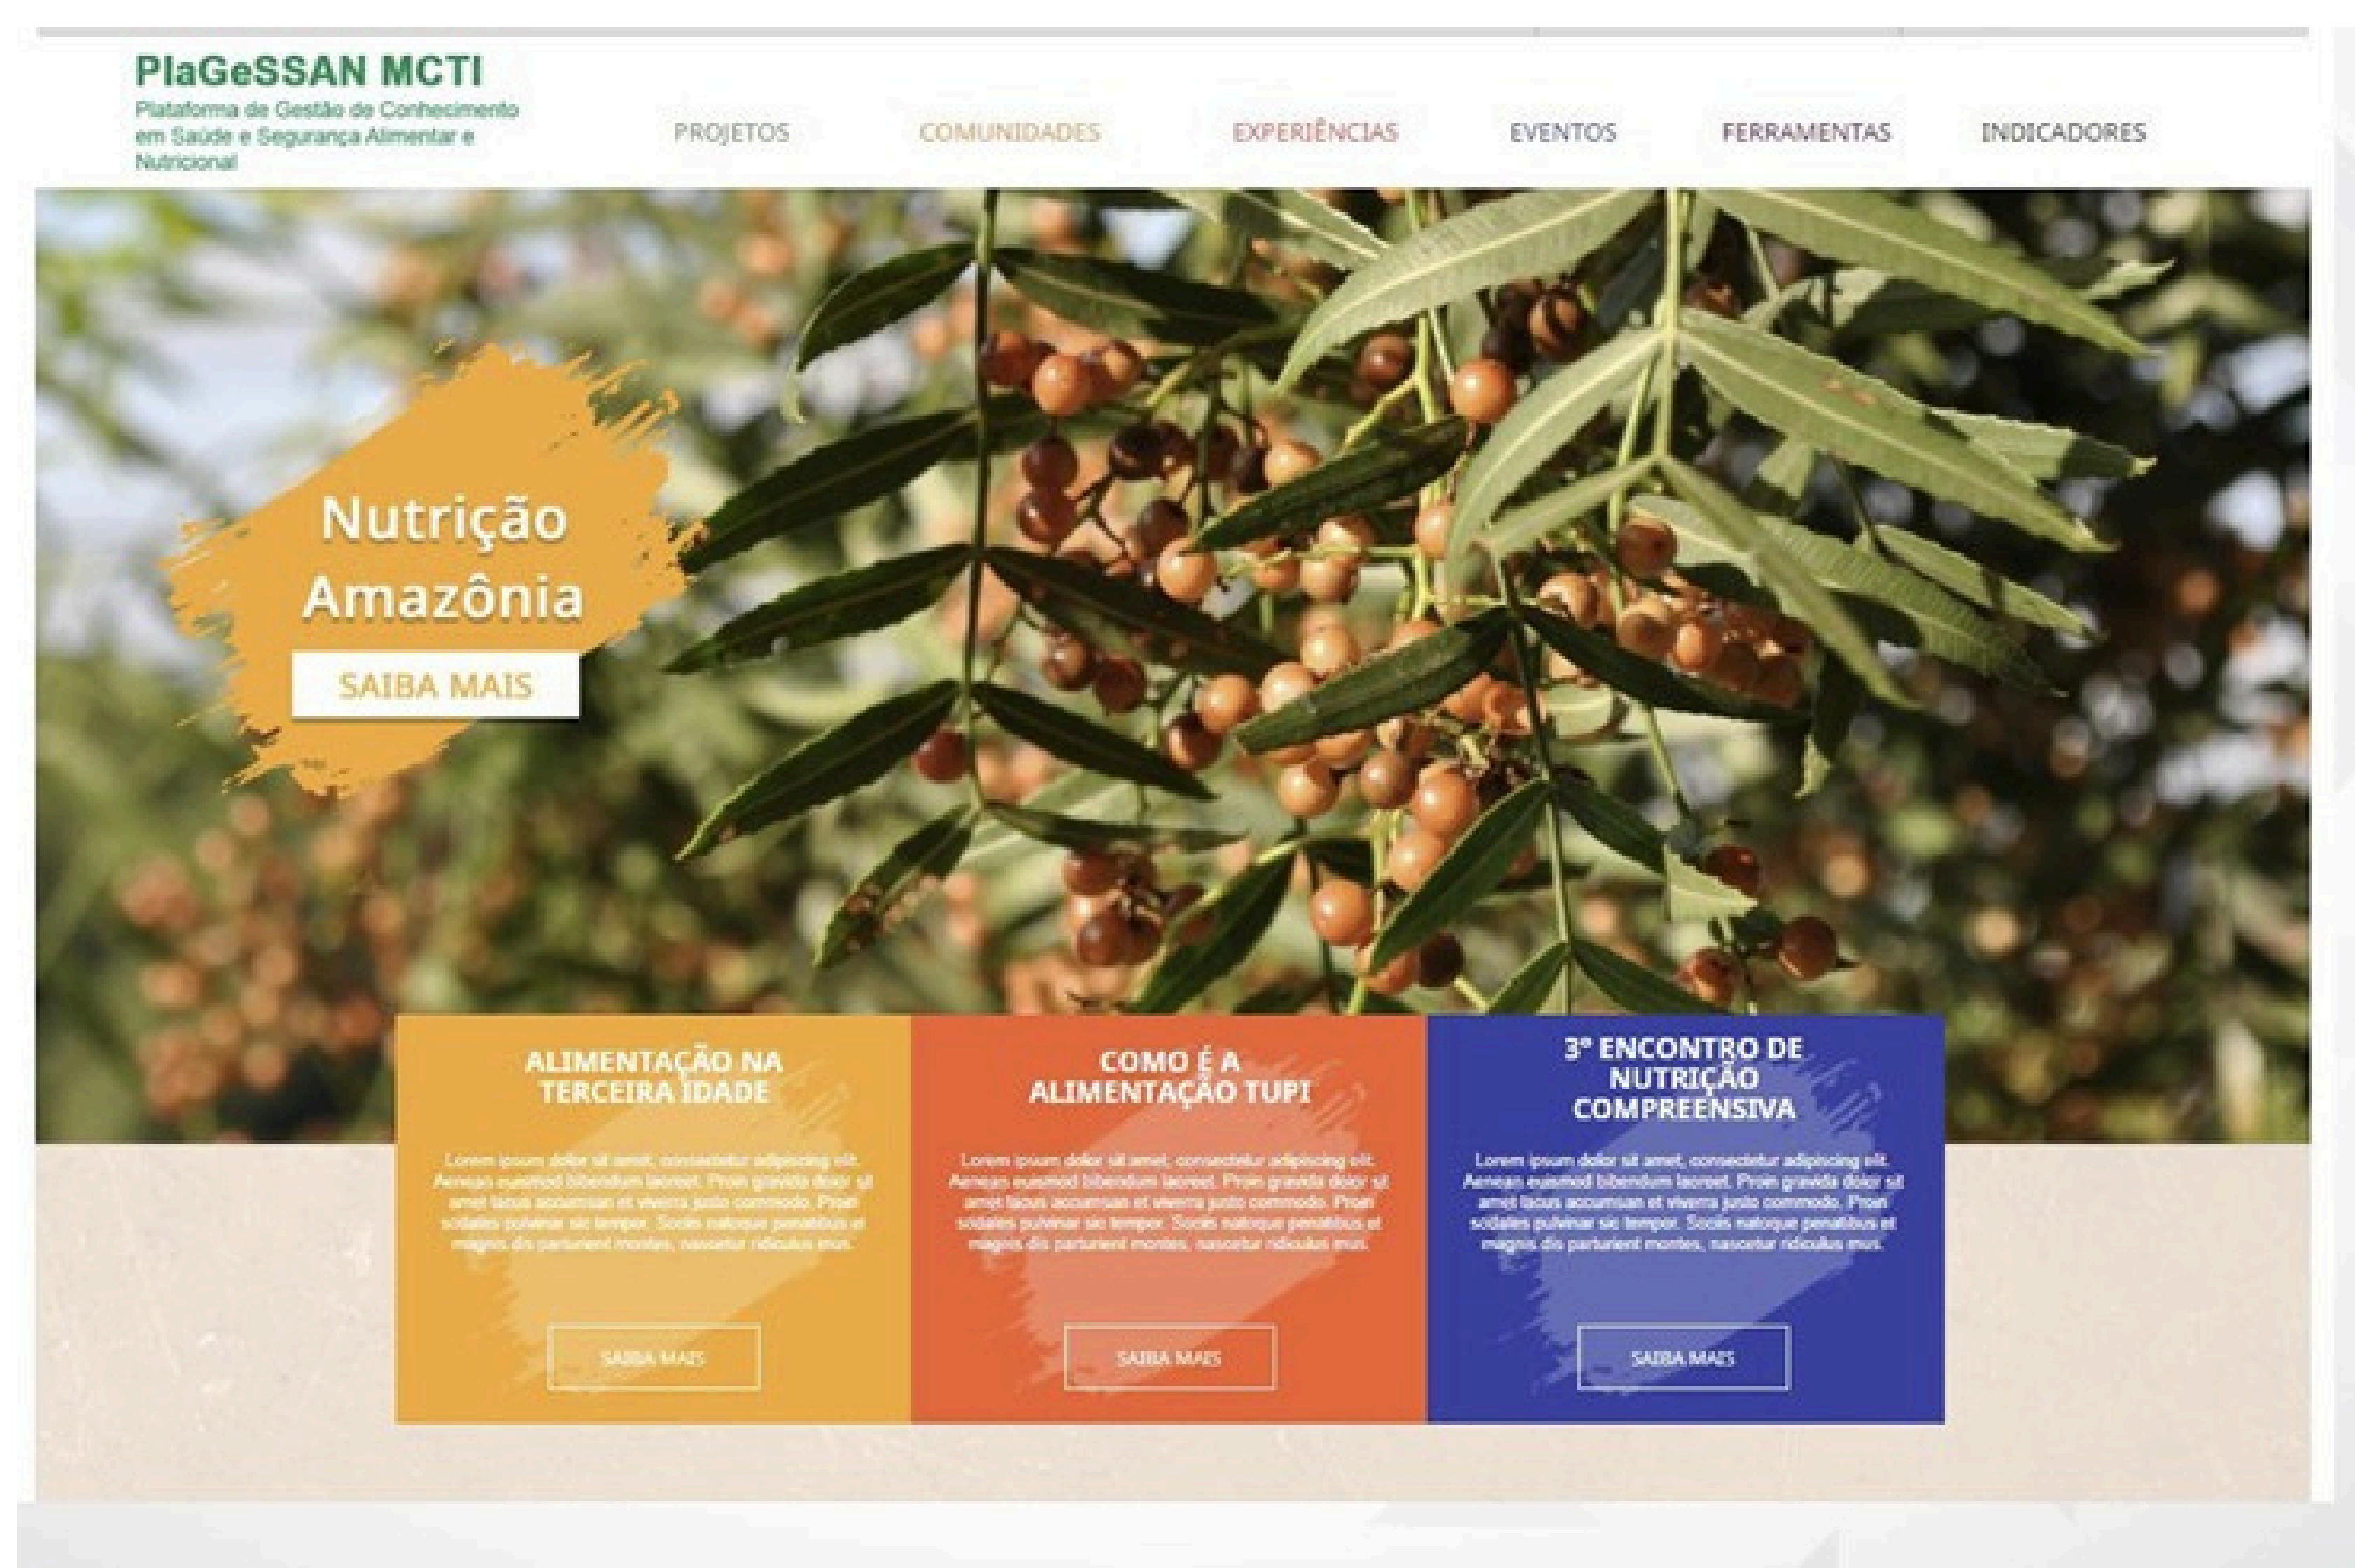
PlaGeSSAN MCTI
Plataforma de Gestão de Conhecimento em Saúde e Segurança Alimentar e Nutricional

PROJETOS COMUNIDADES EXPERIÊNCIAS EVENTOS FERRAMENTAS INDICADORES

Nutrição Amazônia

SAIBA MAIS

ALIMENTAÇÃO NA TERCEIRA IDADE

Lorem ipsum dolor sit amet, consectetur adipiscing elit. Aenean euismod bibendum laoreet. Proin gravida dolor sit amet lacus accumsan et viverra justo commodo. Proin sodales pulvinar sic tempor. Socis natoque penatibus et magnis dis parturient montes, nascetur ridiculus mus.

SAIBA MAIS

COMO É A ALIMENTAÇÃO TUPI

Lorem ipsum dolor sit amet, consectetur adipiscing elit. Aenean euismod bibendum laoreet. Proin gravida dolor sit amet lacus accumsan et viverra justo commodo. Proin sodales pulvinar sic tempor. Socis natoque penatibus et magnis dis parturient montes, nascetur ridiculus mus.

SAIBA MAIS

3º ENCONTRO DE NUTRIÇÃO COMPREENSIVA

Lorem ipsum dolor sit amet, consectetur adipiscing elit. Aenean euismod bibendum laoreet. Proin gravida dolor sit amet lacus accumsan et viverra justo commodo. Proin sodales pulvinar sic tempor. Socis natoque penatibus et magnis dis parturient montes, nascetur ridiculus mus.

SAIBA MAIS